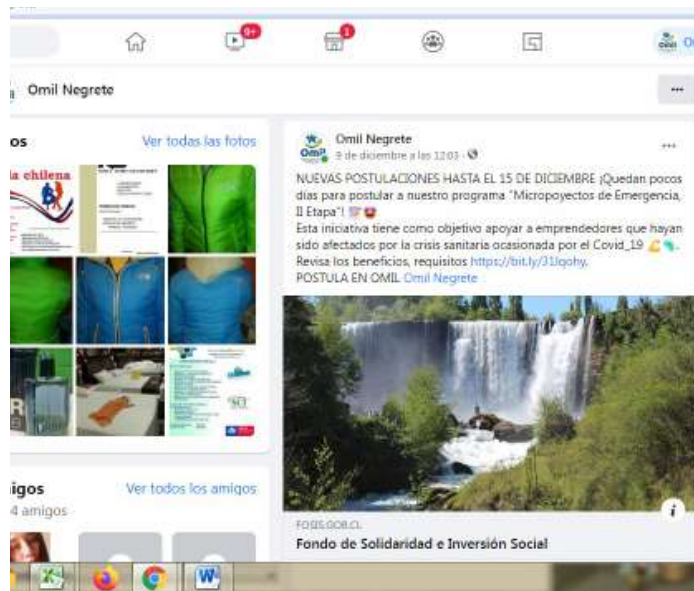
9+

1

Omil Negrete

os

Ver todas las fotos

a chilena

igos

Ver todos los amigos

4 amigos

Omil Negrete

9 de diciembre a las 12:03 ·

NUEVAS POSTULACIONES HASTA EL 15 DE DICIEMBRE ¡Quedan pocos días para postular a nuestro programa "Micropoyectos de Emergencia, II Etapa"!

Esta iniciativa tiene como objetivo apoyar a emprendedores que hayan sido afectados por la crisis sanitaria ocasionada por el Covid_19

Revisa los beneficios, requisitos https://bit.ly/31lqohy.

POSTULA EN OMIL Omil Negrete

FOSIS.GOB.CL

Fondo de Solidaridad e Inversión Social